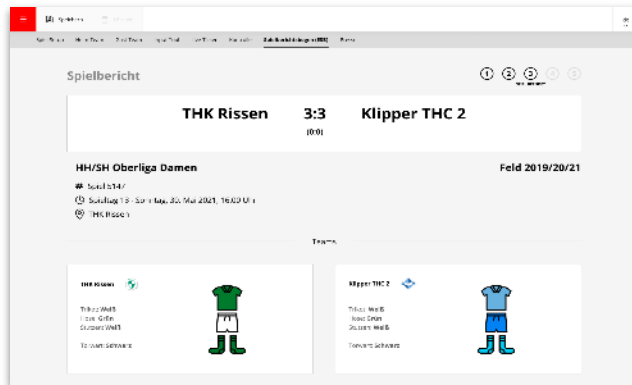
Spielbericht

① ② ③ ④ ⑤

THK Rissen 3:3 Klipper THC 2
(0:0)

HH/SH Oberliga Damen
Feld 2019/20/21

# Spiel 5147
Spieltag 13 - Sonntag, 30. Mai 2021, 16:00 Uhr
THK Rissen

Teams

THK Rissen
Trikot Weiß
Hose Grün
Stutzen Weiß
Torwart Schwarz

Klipper THC 2
Trikot Weiß
Hose Grün
Stutzen Weiß
Torwart Schwarz